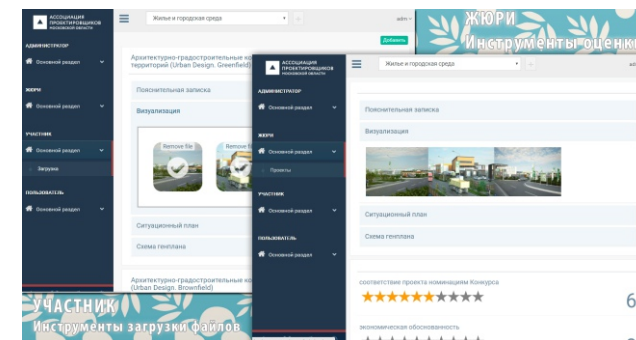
АССОЦИАЦИЯ ПРОЕКТИРОВЩИКОВ МОСКОВСКОЙ ОБЛАСТИ

Жилье и городская среда

admin

Добавить

ЖЮРИ
Инструменты оценки

АДМИНИСТРАТОР
Основной раздел

ЖЮРИ
Основной раздел

УЧАСТНИК
Основной раздел
Загрузка

ПОЛЬЗОВАТЕЛЬ
Основной раздел

Архитектурно-градостроительные ко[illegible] территорий (Urban Design. Greenfield)

Пояснительная записка

Визуализация

Remove file

Remove fi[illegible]

Ситуационный план

Схема генплана

Архитектурно-градостроительные ко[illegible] (Urban Design. Brownfield)

УЧАСТНИК
Инструменты загрузки файлов

АССОЦИАЦИЯ ПРОЕКТИРОВЩИКОВ МОСКОВСКОЙ ОБЛАСТИ

Жилье и городская среда

АДМИНИСТРАТОР
Основной раздел

ЖЮРИ
Основной раздел
Проекты

УЧАСТНИК
Основной раздел

ПОЛЬЗОВАТЕЛЬ
Основной раздел

Пояснительная записка

Визуализация

Ситуационный план

Схема генплана

соответствие проекта номинациям Конкурса

6

экономическая обоснованность